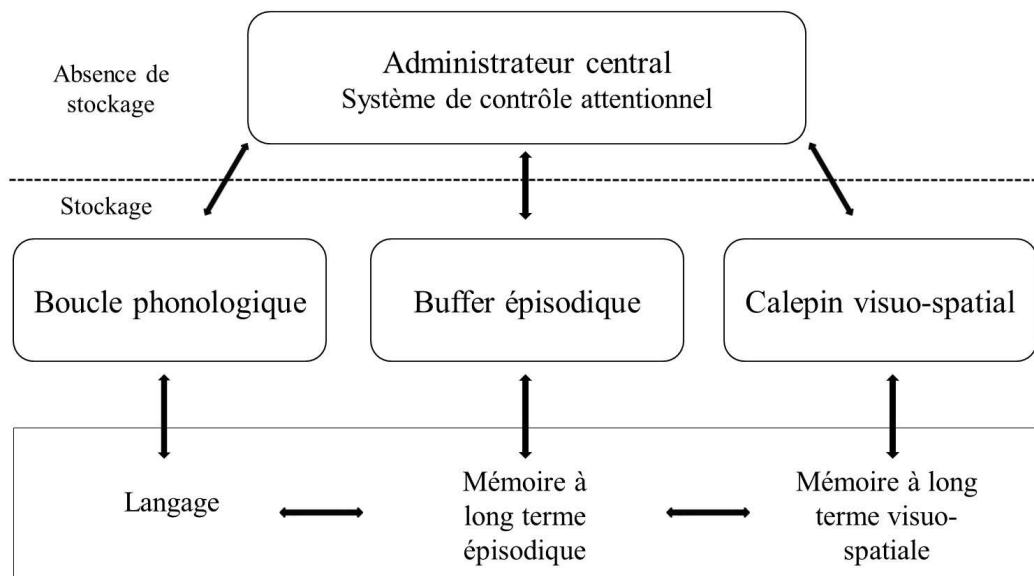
Absence de stockage

Administrateur central
Système de contrôle attentionnel

Stockage

Boucle phonologique

Buffer épisodique

Calepin visuo-spatial

Langage

Mémoire à long terme épisodique

Mémoire à long terme visuo-spatiale